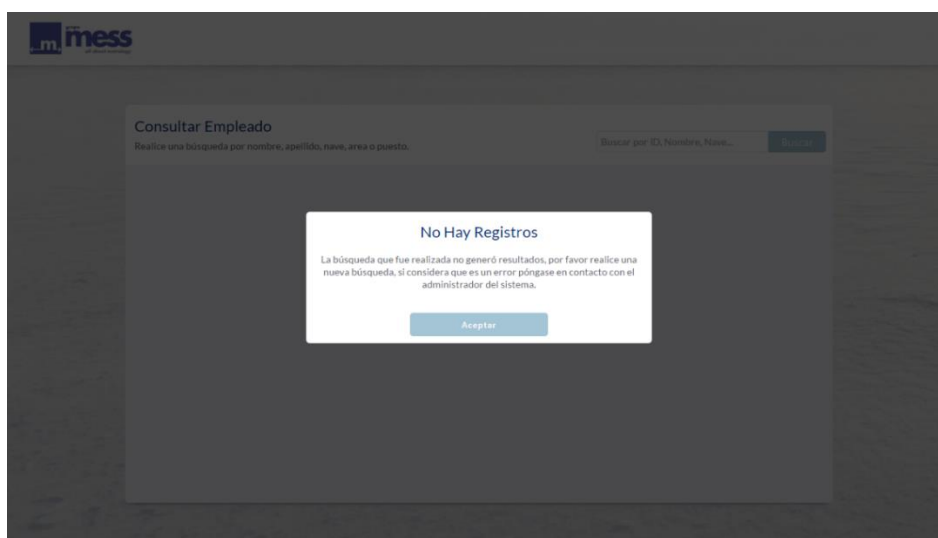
m mess

Consultar Empleado

Realice una búsqueda por nombre, apellido, nave, area o puesto.

Buscar por ID, Nombre, Nave...

Buscar

No Hay Registros

La búsqueda que fue realizada no generó resultados, por favor realice una nueva búsqueda, si considera que es un error póngase en contacto con el administrador del sistema.

Aceptar